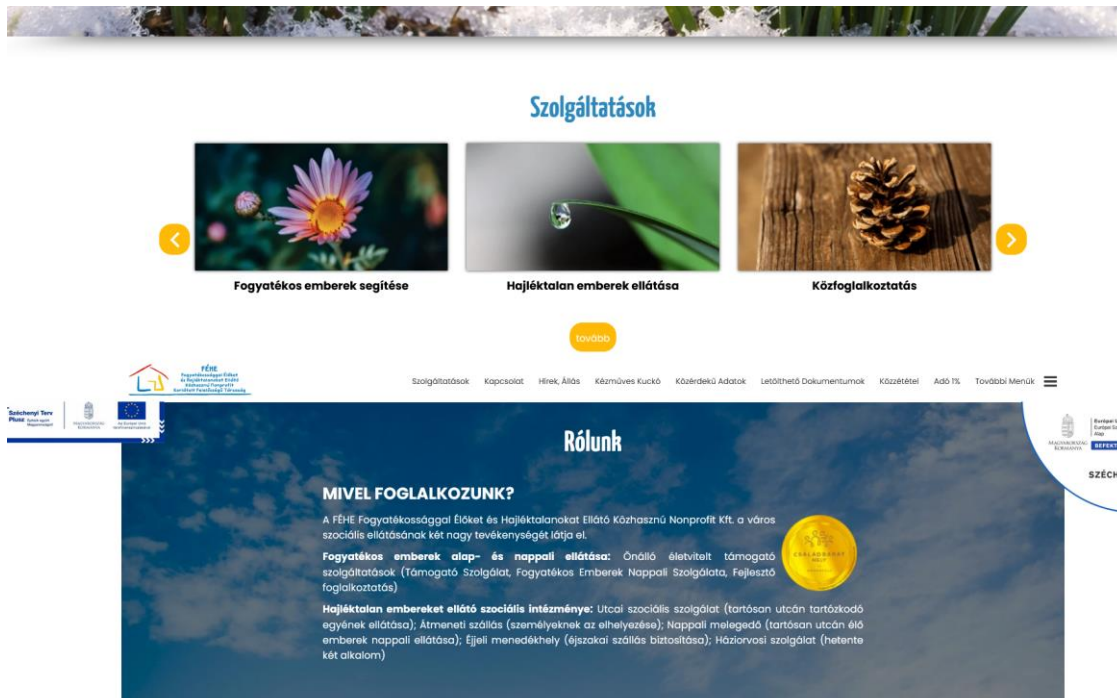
Szolgáltatások

Fogyatékos emberek segítése

Hajléktalan emberek ellátása

Közfoglalkoztatás

tovább

FÉHE

Szolgáltatások Kapcsolat Hírek, Állás Kézműves Kuckó Közérdekű Adatok Letölthető Dokumentumok Közzététel Adó 1% További Menük

Széchenyi Terv Plusz

Rólunk

MIVEL FOGLALKOZUNK?

A FÉHE Fogyatékossággal Élőket és Hajléktalanokat Ellátó Közhasznú Nonprofit Kft. a város szociális ellátásának két nagy tevékenységét látja el.

Fogyatékos emberek alap- és nappali ellátása: Önálló életvitelt támogató szolgáltatások (Támogató Szolgálat, Fogyatékos Emberek Nappali Szolgálata, Fejlesztő foglalkoztatás)

Hajléktalan embereket ellátó szociális intézménye: Utcai szociális szolgálat (tartósan utcán tartózkodó egyének ellátása); Átmeneti szállás (személyeknek az elhelyezése); Nappali melegedő (tartósan utcán élő emberek nappali ellátása); Éjjeli menedékhely (éjszakai szállás biztosítása); Háziorvosi szolgálat (hetente két alkalom)

CSALÁDBARÁT

MAGYARORSZÁG KORMÁNYA

BEFEKT

SZÉCH